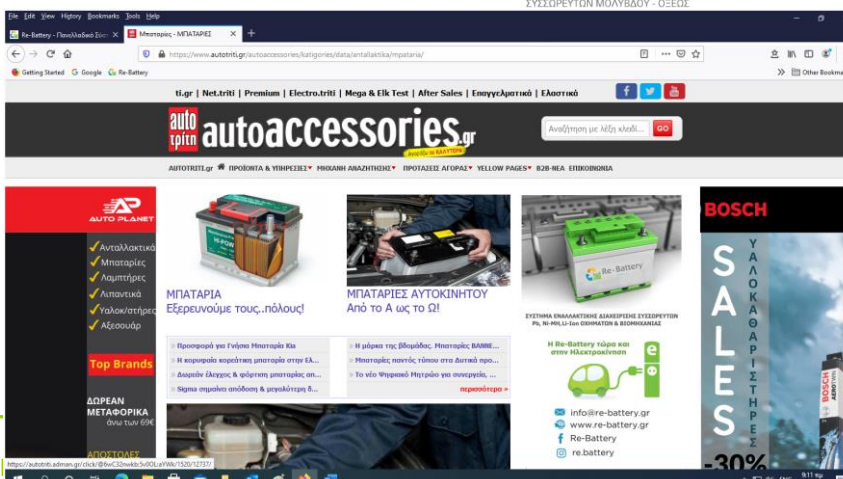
ΣΥΣΣΩΡΕΥΤΩΝ ΜΟΛΥΒΔΟΥ - ΟΞΕΟΣ

File Edit View History Bookmarks Tools Help

Re-Battery - Πανελλαδικό Σύσ ×
Μπαταρίες - ΜΠΑΤΑΡΙΕΣ ×
+

https://www.autotriti.gr/autoaccessories/katigories/data/antallaktika/mpataria/

Getting Started Google Re-Battery

Other Bookma

ti.gr | Net.triti | Premium | Electro.triti | Mega & Elk Test | After Sales | Επαγγελματικά | Ελαστικά

auto τρίτη autoaccessories.gr

Αναζήτηση με λέξη κλειδί... GO

AUTOTRITI.gr ΠΡΟΪΟΝΤΑ & ΥΠΗΡΕΣΙΕΣ ΜΗΧΑΝΗ ΑΝΑΖΗΤΗΣΗΣ ΠΡΟΤΑΣΕΙΣ ΑΓΟΡΑΣ YELLOW PAGES B2B-ΝΕΑ ΕΠΙΚΟΙΝΩΝΙΑ

AUTO PLANET

Ανταλλακτικά
Μπαταρίες
Λαμπτήρες
Λιπαντικά
Υαλοκ/στήρες
Αξεσουάρ

Top Brands

ΔΩΡΕΑΝ ΜΕΤΑΦΟΡΙΚΑ άνω των 69€

ΑΠΟΣΤΟΛΕΣ

ΜΠΑΤΑΡΙΑ
Εξερευνούμε τους..πόλους!

ΜΠΑΤΑΡΙΕΣ ΑΥΤΟΚΙΝΗΤΟΥ
Από το Α ως το Ω!

Re-Battery

ΣΥΣΤΗΜΑ ΕΝΑΛΛΑΚΤΙΚΗΣ ΔΙΑΧΕΙΡΙΣΗΣ ΣΥΣΣΩΡΕΥΤΩΝ Pb, Ni-MH,Li-Ion ΟΧΗΜΑΤΩΝ & ΒΙΟΜΗΧΑΝΙΑΣ

Η Re-Battery τώρα και στην Ηλεκτροκίνηση

info@re-battery.gr
www.re-battery.gr
Re-Battery
re.battery

Προσφορά για Γνήσια Μπαταρία Kia
Η κορυφαία κορεάτικη μπαταρία στην Ελ...
Δωρεάν έλεγχος & φόρτιση μπαταρίας απ...
Sigma σημαίνει απόδοση & μεγαλύτερη δ...

Η μάρκα της βδομάδας. Μπαταρίες BANNE...
Μπαταρίες παντός τύπου στα Δυτικά προ...
Το νέο Ψηφιακό Μητρώο για συνεργεία, ...
περισσότερα »

BOSCH

SALES

ΥΑΛΟΚΑΘΑΡΙΣΤΗΡΕΣ

-30%

https://autotriti.adman.gr/click/@6wC32nwkb:5x0OLaYWk/1520/12737/

9:11 πμ